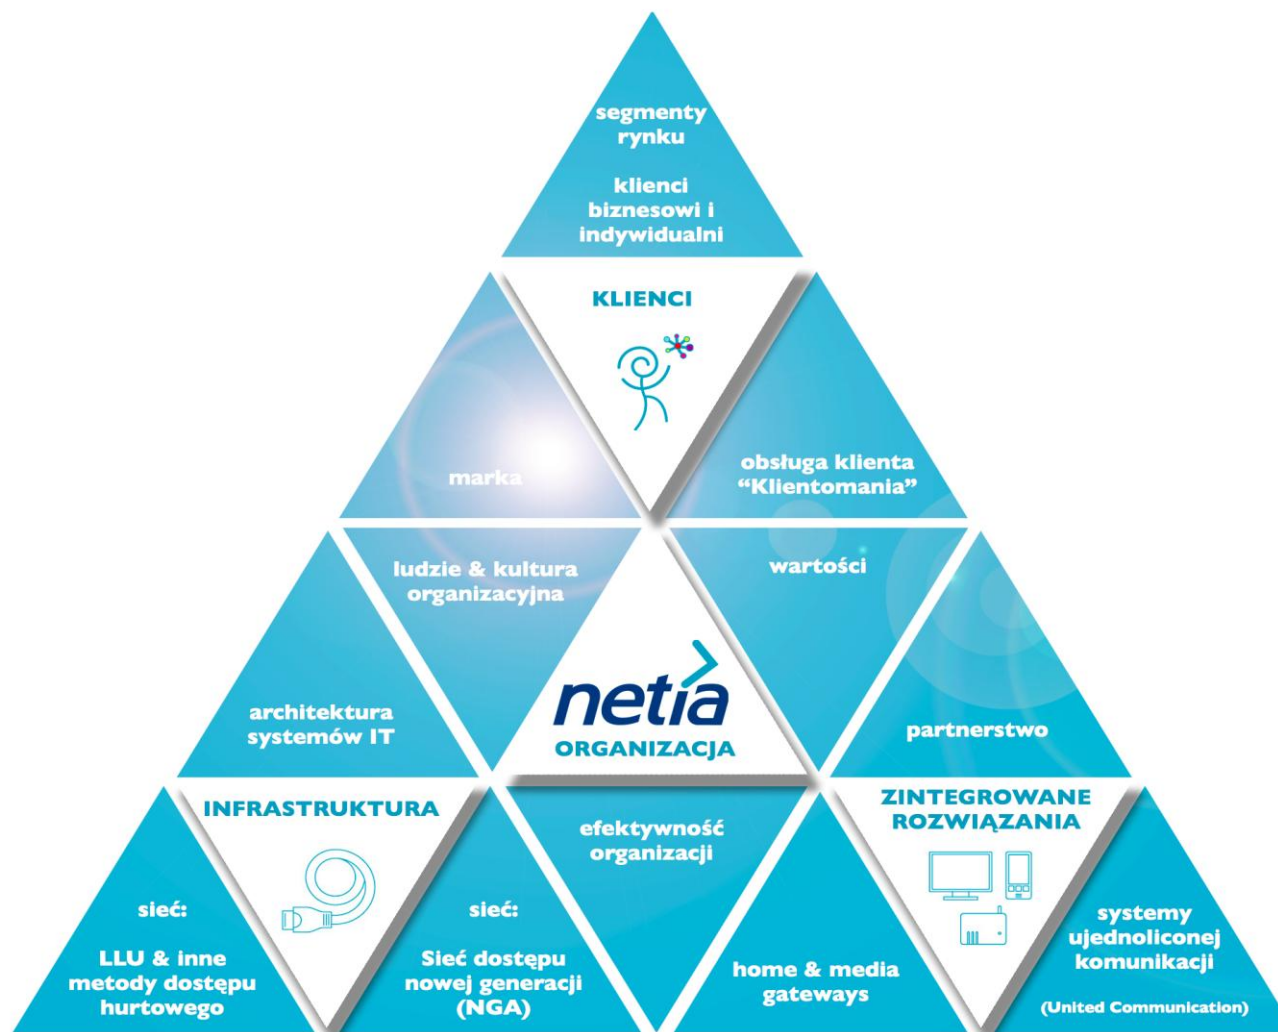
segmenty rynku

klienci biznesowi i indywidualni

KLIENCI

marka

obsługa klienta "Klientomania"

ludzie & kultura organizacyjna

wartości

architektura systemów IT

netia

ORGANIZACJA

partnerstwo

INFRASTRUKTURA

efektywność organizacji

ZINTEGROWANE ROZWIĄZANIA

sieć:

LLU & inne metody dostępu hurtowego

sieć:

Sieć dostępu nowej generacji (NGA)

home & media gateways

systemy ujednoliconej komunikacji

(United Communication)